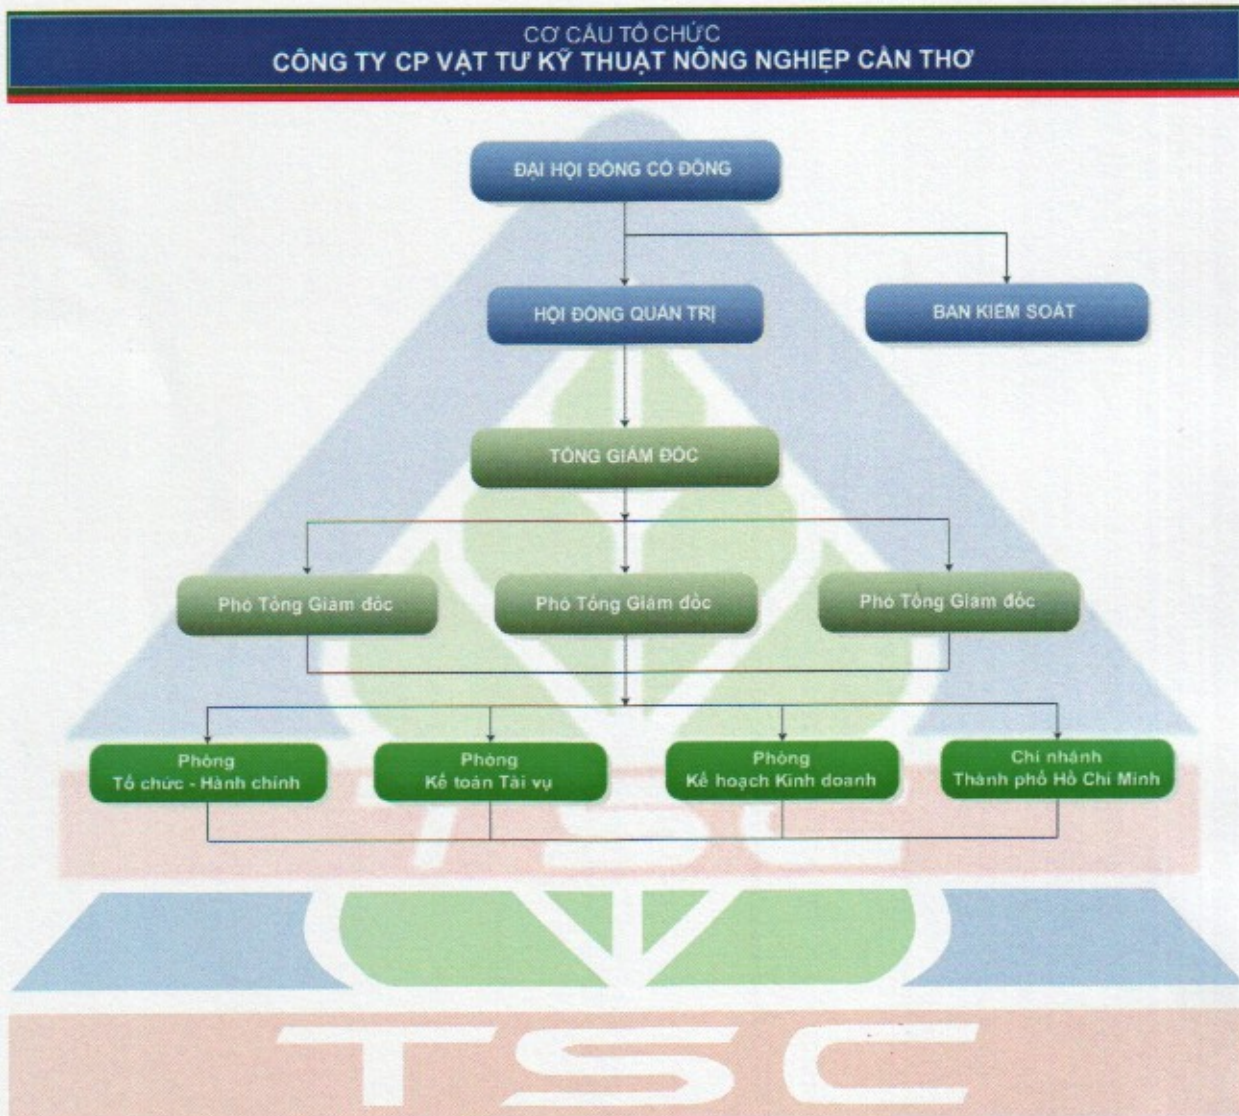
CƠ CẤU TỔ CHỨC
CÔNG TY CP VẬT TƯ KỸ THUẬT NÔNG NGHIỆP CẦN THƠ

ĐẠI HỘI ĐỒNG CỔ ĐÔNG

HỘI ĐỒNG QUẢN TRỊ

BAN KIỂM SOÁT

TỔNG GIÁM ĐỐC

Phó Tổng Giám đốc

Phó Tổng Giám đốc

Phó Tổng Giám đốc

Phòng
Tổ chức - Hành chính

Phòng
Kế toán Tài vụ

Phòng
Kế hoạch Kinh doanh

Chi nhánh
Thành phố Hồ Chí Minh

TSC